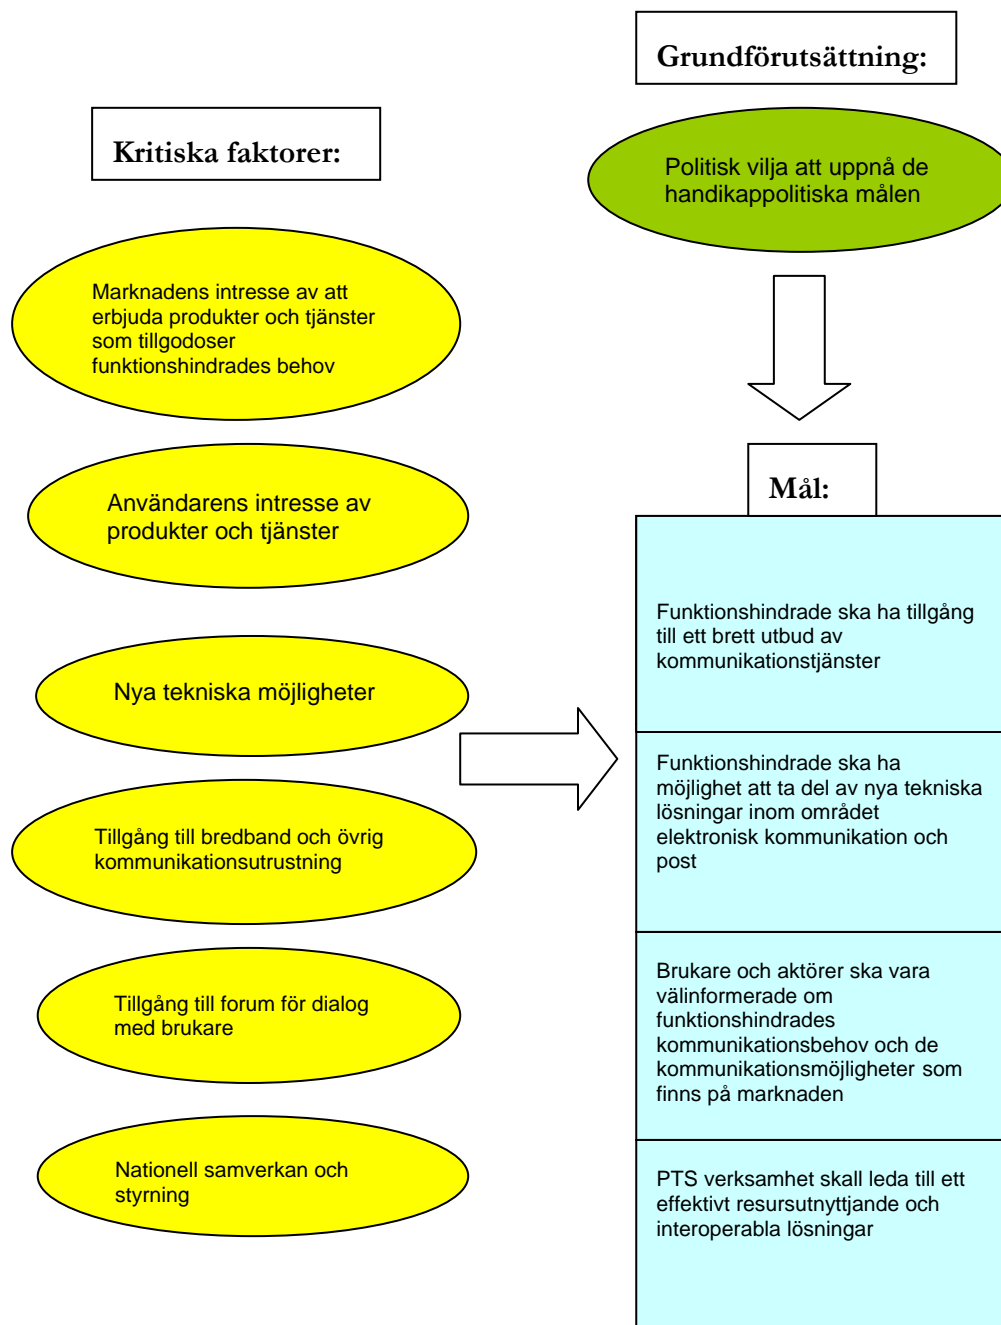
Grundförutsättning:

Politisk vilja att uppnå de handikappolitiska målen

Kritiska faktorer:

Marknadens intresse av att erbjuda produkter och tjänster som tillgodoser funktionshindrades behov

Användarens intresse av produkter och tjänster

Nya tekniska möjligheter

Tillgång till bredband och övrig kommunikationsutrustning

Tillgång till forum för dialog med brukare

Nationell samverkan och styrning

Mål:

Funktionshindrade ska ha tillgång till ett brett utbud av kommunikationstjänster

Funktionshindrade ska ha möjlighet att ta del av nya tekniska lösningar inom området elektronisk kommunikation och post

Brukare och aktörer ska vara välinformerade om funktionshindrades kommunikationsbehov och de kommunikationsmöjligheter som finns på marknaden

PTS verksamhet skall leda till ett effektivt resursutnyttjande och interoperabla lösningar